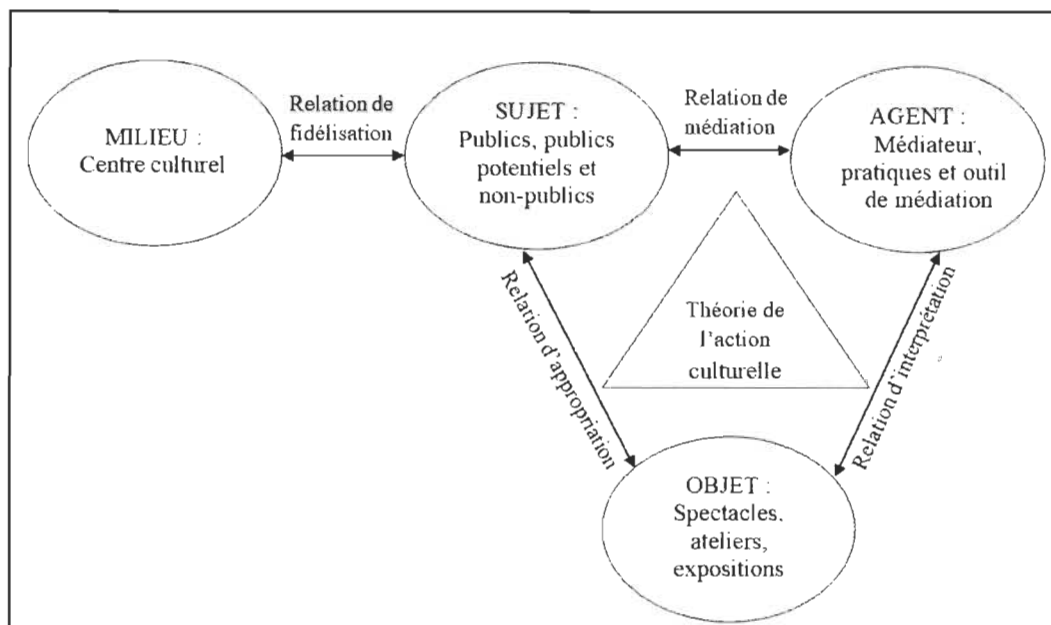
MILIEU :
Centre culturel

Relation de fidélisation

SUJET :
Publics, publics potentiels et non-publics

Relation de médiation

AGENT :
Médiateur, pratiques et outil de médiation

Relation d'appropriation

Théorie de l'action culturelle

Relation d'interprétation

OBJET :
Spectacles, ateliers, expositions